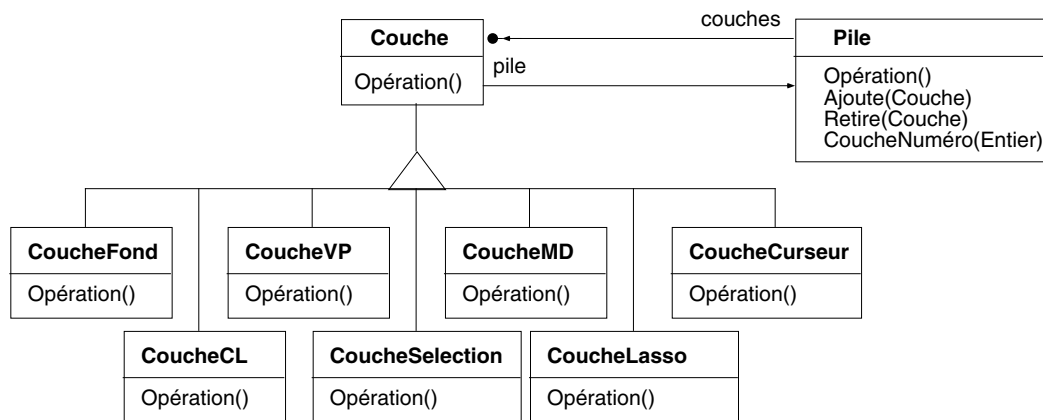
couches

Couche

Opération()

pile

Pile

Opération()
Ajoute(Couche)
Retire(Couche)
CoucheNuméro(Entier)

CoucheFond

Opération()

CoucheVP

Opération()

CoucheMD

Opération()

CoucheCurseur

Opération()

CoucheCL

Opération()

CoucheSelection

Opération()

CoucheLasso

Opération()